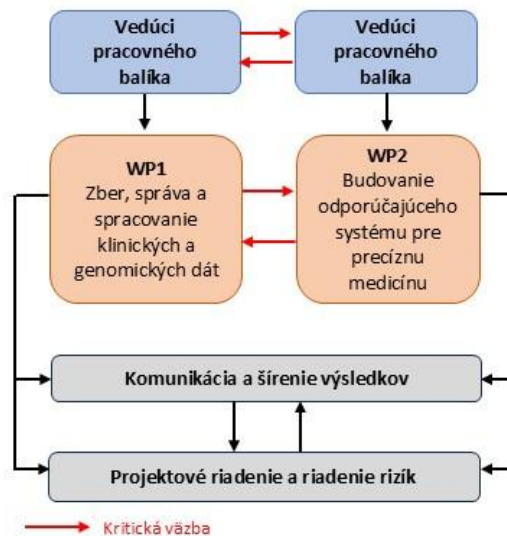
Vedúci pracovného balíka

Vedúci pracovného balíka

WP1
Zber, správa a spracovanie klinických a genomických dát

WP2
Budovanie odporúčajúceho systému pre precíznu medicínu

Komunikácia a šírenie výsledkov

Projektové riadenie a riadenie rizík

Kritická väzba